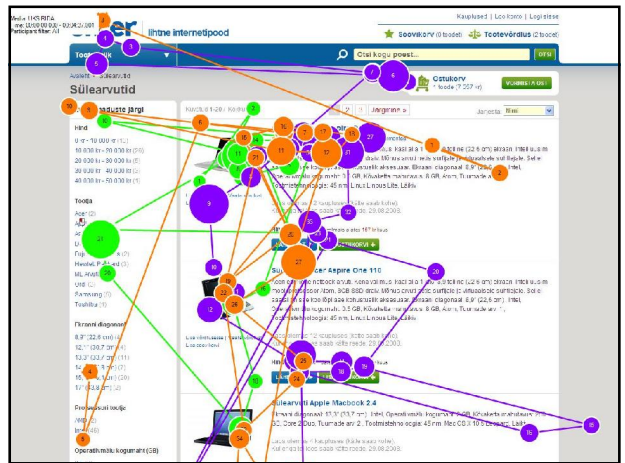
Media: UUS.BIDA
Time: 00:00:00.000 - 00:00:20.000
Participant filter: All

lihtne internetipood

Kasutused | Lookoma | Logi sisse

Soovikorv (0 toodet)   Tootevõrdlus (2 toodet)

Otsi kogu poest...   OTSI

Avaleht > Sülearvutid

Sülearvutid

Ostukorv
1 toode (7 297 kr)

VORMISTA OST

Kitsenda tulemuste järgi

Hind
0 kr - 10 000 kr (7)
10 000 kr - 20 000 kr (26)
20 000 kr - 30 000 kr (8)
30 000 kr - 40 000 kr (3)
40 000 kr - 50 000 kr (1)

Tootja
Acer (2)
Apple
Asus
Dell
Fujitsu
HP
MSI
ML
Toshiba (1)
Other
Samsung
Toshiba (1)

Ekraani diagonaal
8,9" (22,6 cm) (4)
12,1" (30,7 cm)
13,3" (33,8 cm)
14,1" (35,8 cm)
15,4" (39,1 cm) (20)
17" (43,2 cm) (6)

Protsessori tootja
Intel
AMD

Operatiivmälu kogumaht (GB)

Kuvatakse 1-20 / Kokku

Järgmine »

Järjesta: Hind

Sülearvuti Acer Aspire One 110

Sülearvuti Apple Macbook 2.4

Lisa soovikorvi
Lisa võrdlusse

OSTUKORVI +